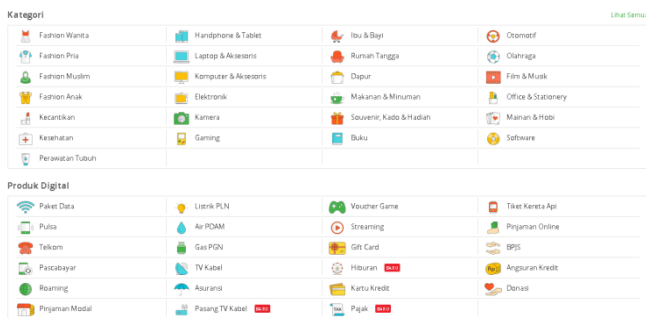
Kategori

Lihat Semua

| | | | |
|---|---|---|---|
| Fashion Wanita | Handphone & Tablet | Ibu & Bayi | Otomotif |
| Fashion Pria | Laptop & Aksesoris | Rumah Tangga | Olahraga |
| Fashion Muslim | Komputer & Aksesoris | Dapur | Film & Musik |
| Fashion Anak | Elektronik | Makanan & Minuman | Office & Stationery |
| Kecantikan | Kamera | Souvenir, Kado & Hadiah | Mainan & Hobi |
| Kesehatan | Gaming | Buku | Software |
| Perawatan Tubuh | | | |

Produk Digital

| | | | |
|---|---|---|---|
| Paket Data | Listrik PLN | Voucher Game | Tiket Kereta Api |
| Pulsa | Air PDAM | Streaming | Pinjaman Online |
| Telkom | Gas PGN | Gift Card | BPJS |
| Pascabayar | TV Kabel | Hiburan BARU | Angsuran Kredit |
| Roaming | Asuransi | Kartu Kredit | Donasi |
| Pinjaman Modal | Pasang TV Kabel BARU | Pajak BARU | |